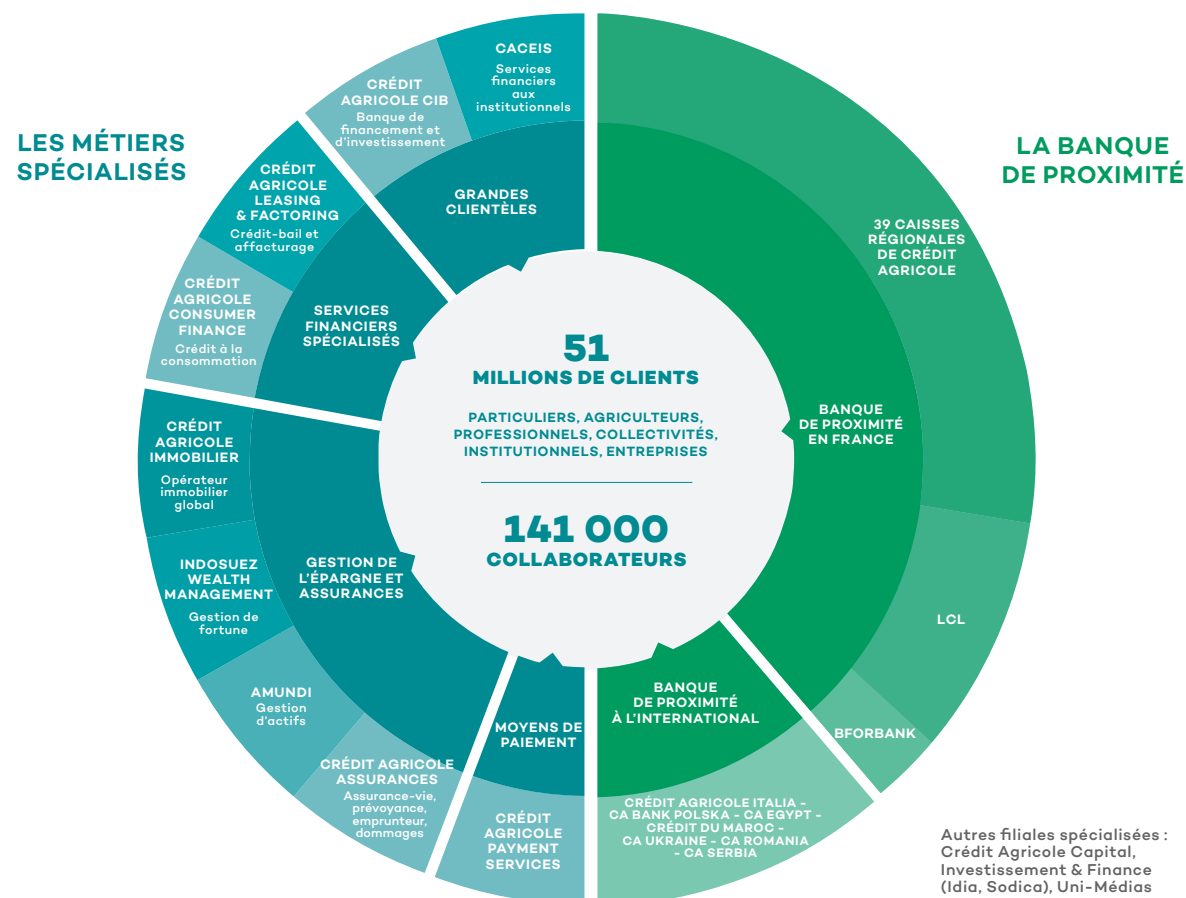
LES MÉTIERS SPÉCIALISÉS

CACEIS
Services financiers aux institutionnels

CRÉDIT AGRICOLE CIB
Banque de financement et d'investissement

GRANDES CLIENTÈLES

CRÉDIT AGRICOLE LEASING & FACTORING
Crédit-bail et affacturage

CRÉDIT AGRICOLE CONSUMER FINANCE
Crédit à la consommation

SERVICES FINANCIERS SPÉCIALISÉS

CRÉDIT AGRICOLE IMMOBILIER
Opérateur immobilier global

INDOSUEZ WEALTH MANAGEMENT
Gestion de fortune

GESTION DE L'ÉPARGNE ET ASSURANCES

AMUNDI
Gestion d'actifs

CRÉDIT AGRICOLE ASSURANCES
Assurance-vie, prévoyance, emprunteur, dommages

MOYENS DE PAIEMENT

CRÉDIT AGRICOLE PAYMENT SERVICES

51
MILLIONS DE CLIENTS

PARTICULIERS, AGRICULTEURS, PROFESSIONNELS, COLLECTIVITÉS, INSTITUTIONNELS, ENTREPRISES

141 000
COLLABORATEURS

LA BANQUE DE PROXIMITÉ

39 CAISSES RÉGIONALES DE CRÉDIT AGRICOLE

BANQUE DE PROXIMITÉ EN FRANCE

LCL

BFORBANK

BANQUE DE PROXIMITÉ À L'INTERNATIONAL

CRÉDIT AGRICOLE ITALIA - CA BANK POLSKA - CA EGYPT - CRÉDIT DU MAROC - CA UKRAINE - CA ROMANIA - CA SERBIA

Autres filiales spécialisées : Crédit Agricole Capital, Investissement & Finance (Idia, Sodica), Uni-Médias